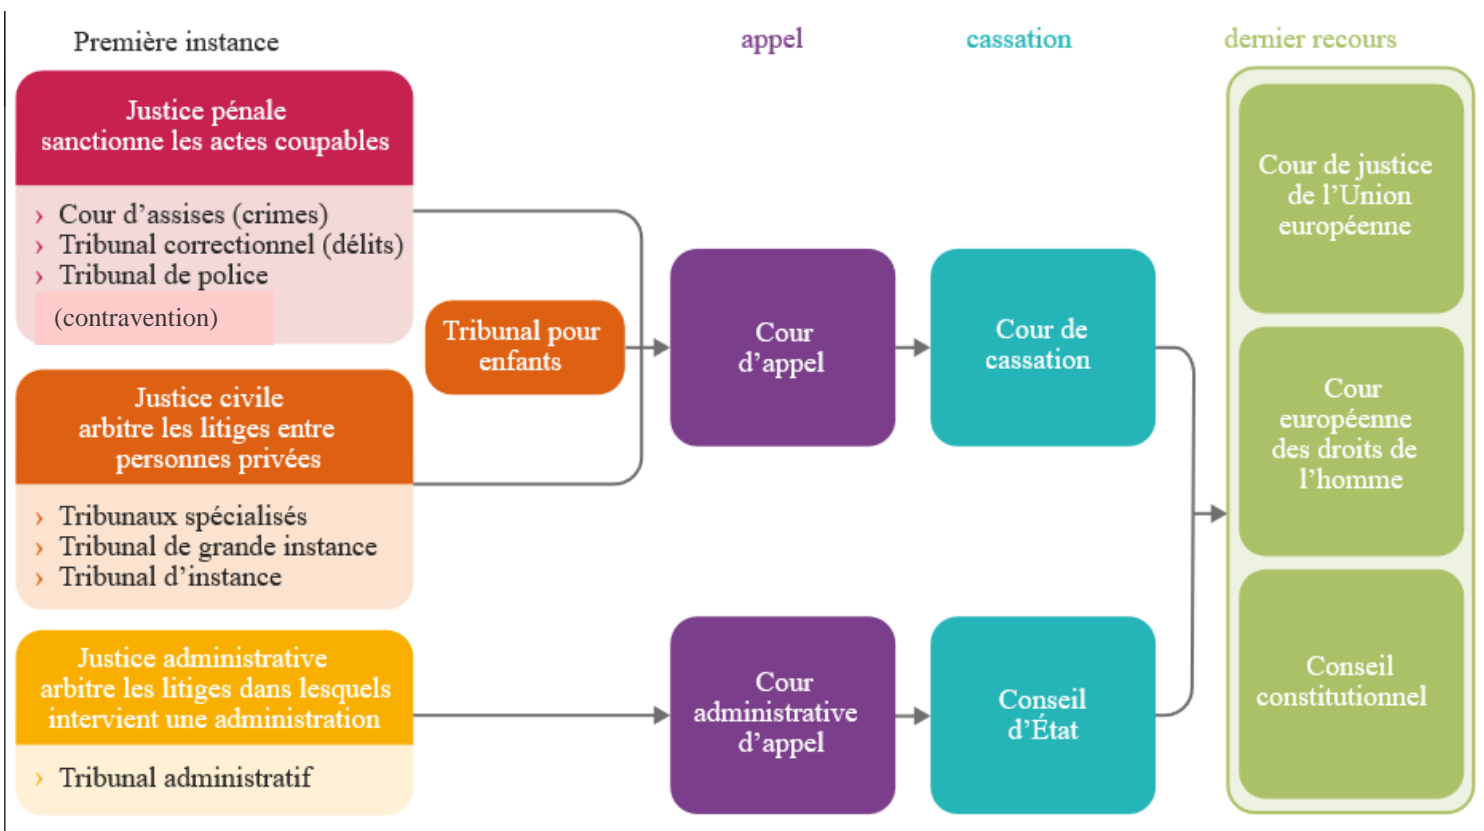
Première instance

appel

cassation

dernier recours

Justice pénale
sanctionne les actes coupables

› Cour d'assises (crimes)
› Tribunal correctionnel (délits)
› Tribunal de police
(contravention)

Tribunal pour enfants

Cour d'appel

Cour de cassation

Cour de justice de l'Union européenne

Cour européenne des droits de l'homme

Conseil constitutionnel

Justice civile
arbitre les litiges entre personnes privées

› Tribunaux spécialisés
› Tribunal de grande instance
› Tribunal d'instance

Justice administrative
arbitre les litiges dans lesquels intervient une administration

› Tribunal administratif

Cour administrative d'appel

Conseil d'État